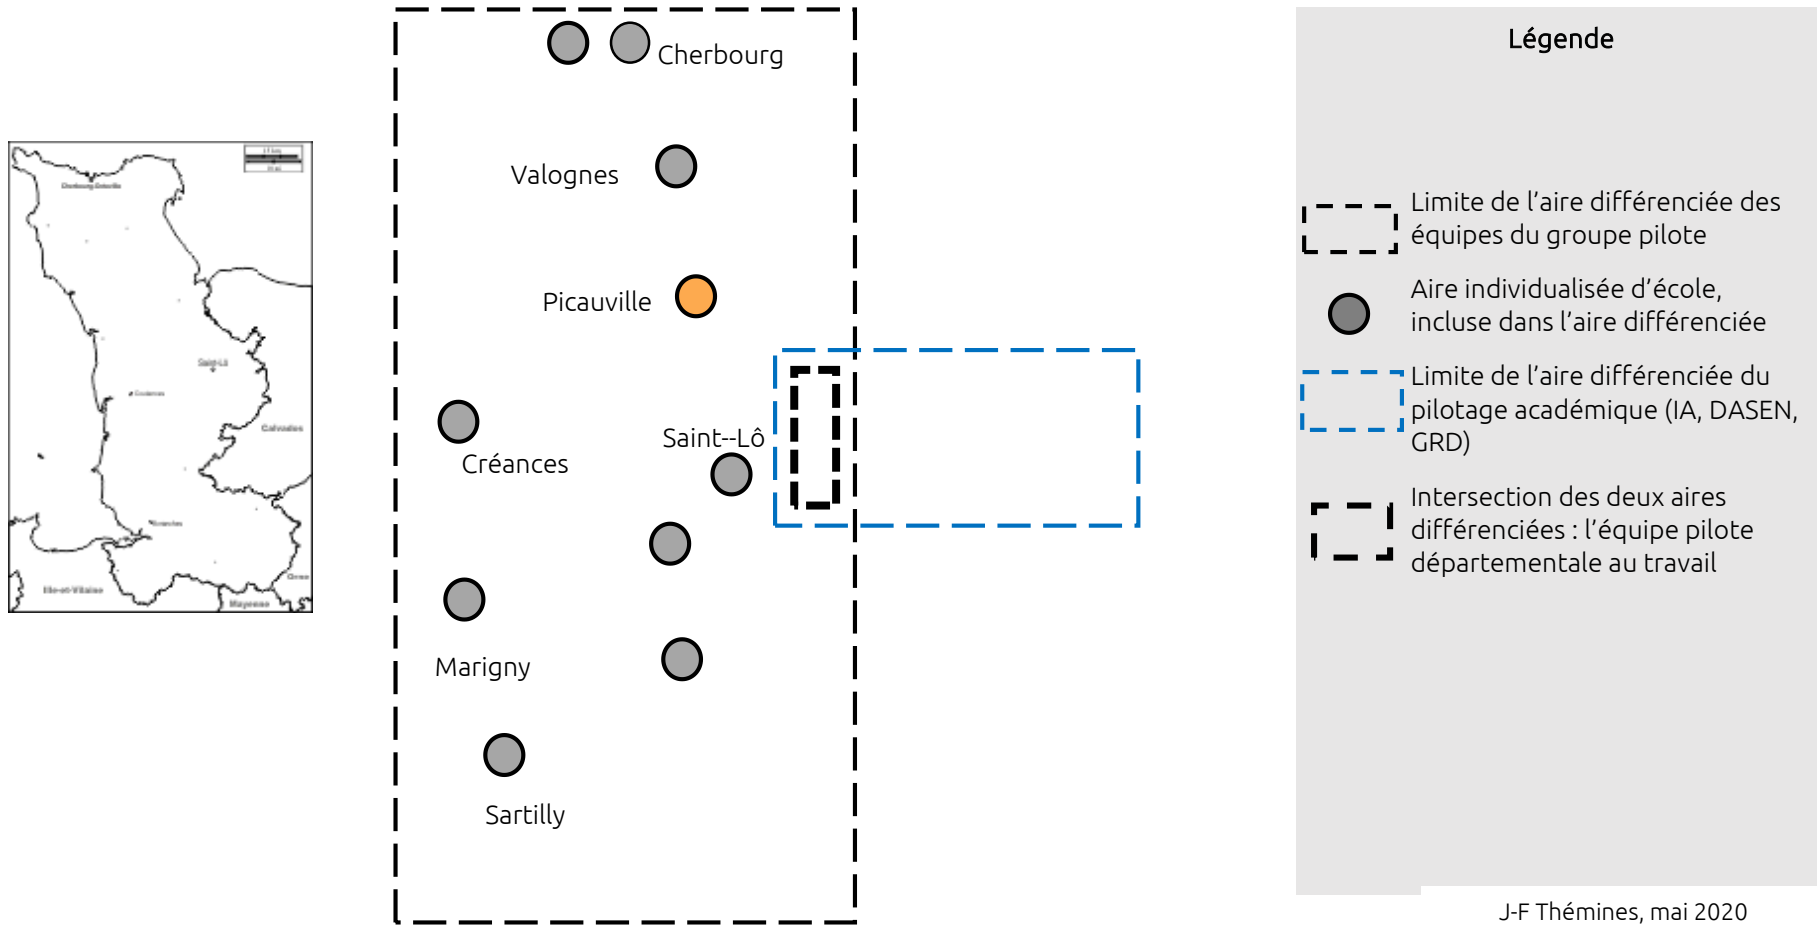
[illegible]

Cherbourg

Valognes

Picauville

Saint--Lô

Créances

Marigny

Sartilly

Légende

Limite de l'aire différenciée des équipes du groupe pilote

Aire individualisée d'école, incluse dans l'aire différenciée

Limite de l'aire différenciée du pilotage académique (IA, DASEN, GRD)

Intersection des deux aires différenciées : l'équipe pilote départementale au travail

J-F Thémines, mai 2020